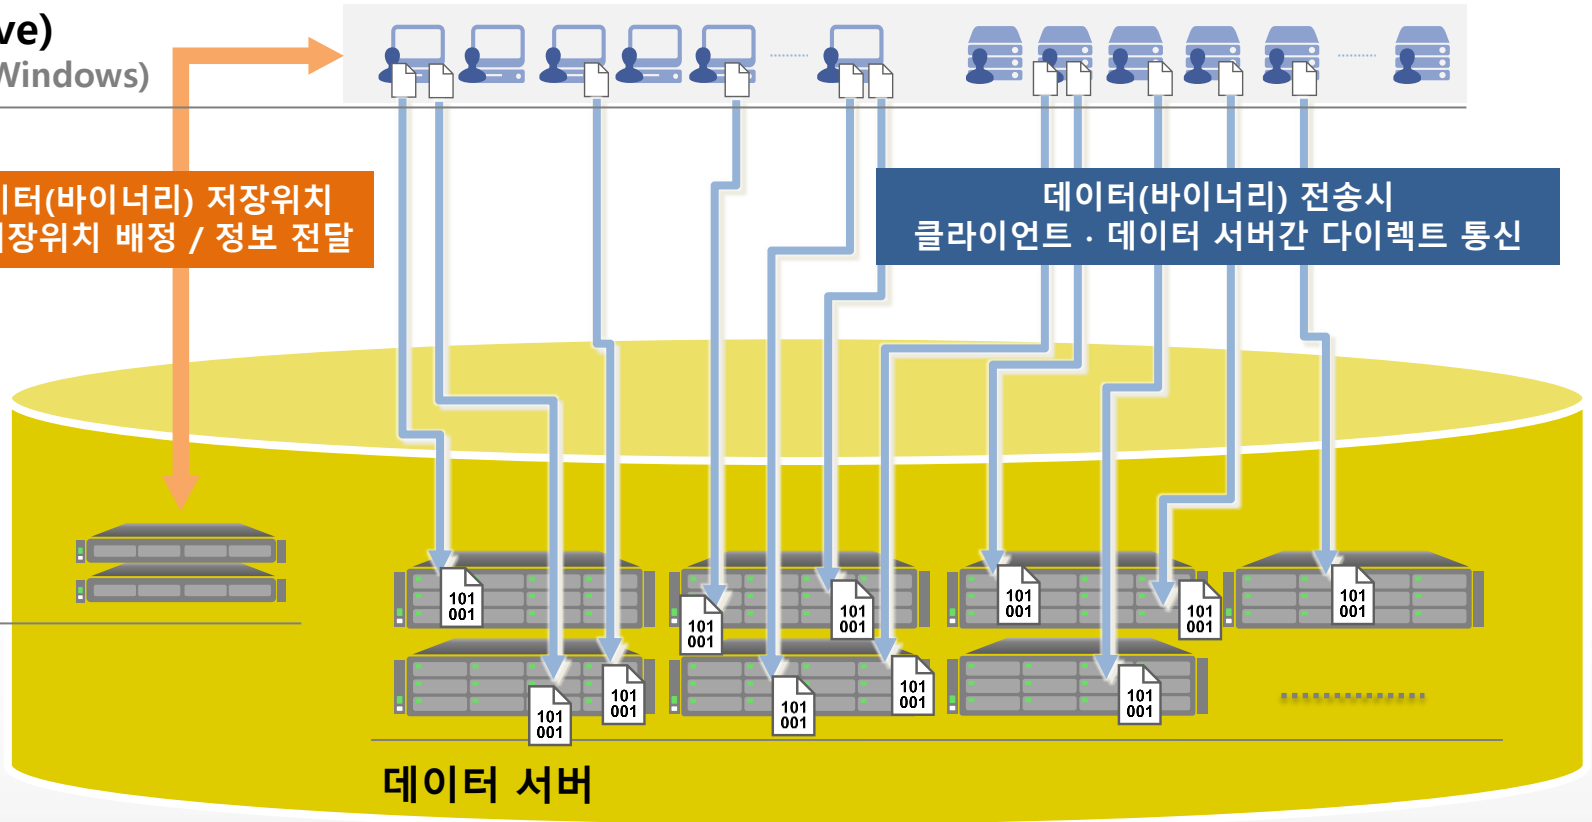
ve)
Windows)

터(바이너리) 저장위치
장위치 배정 / 정보 전달

데이터(바이너리) 전송시
클라이언트 · 데이터 서버간 다이렉트 통신

101
001

101
001

101
001

101
001

101
001

101
001

101
001

101
001

101
001

101
001

101
001

101
001

데이터 서버